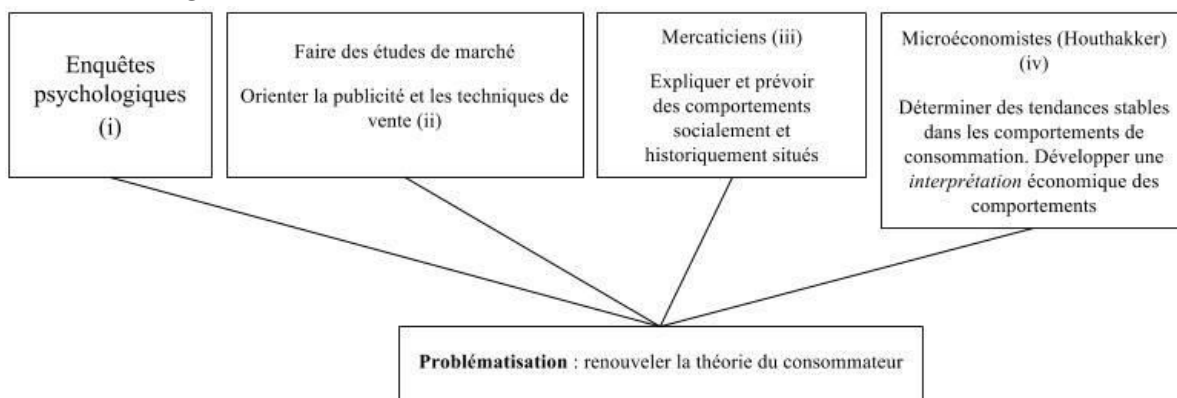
Enquêtes psychologiques (i)

Faire des études de marché

Orienter la publicité et les techniques de vente (ii)

Mercaticiens (iii)

Expliquer et prévoir des comportements socialement et historiquement situés

Microéconomistes (Houthakker) (iv)

Déterminer des tendances stables dans les comportements de consommation. Développer une interprétation économique des comportements

**Problématisation** : renouveler la théorie du consommateur